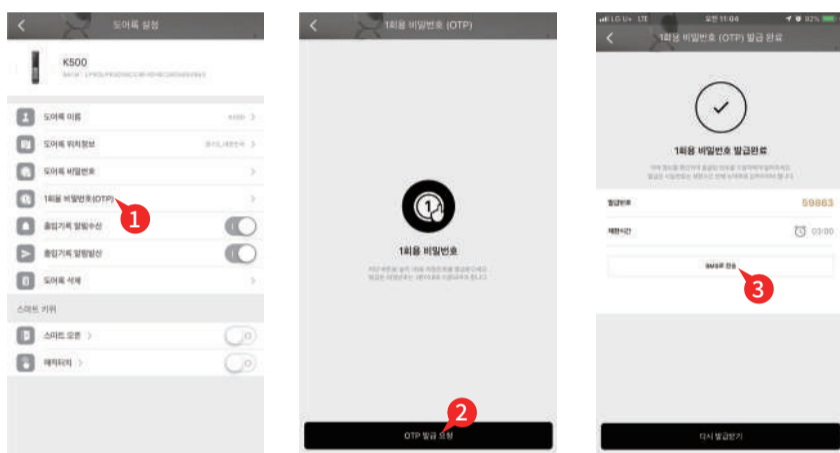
도어록 설정

K500

도어록 이름

도어록 위치정보

도어록 비밀번호

1회용 비밀번호(OTP)

1

출입기록 알림수신

출입기록 알림발신

도어록 삭제

스마트 키워

스마트 오픈

에저터치

1회용 비밀번호 (OTP)

1회용 비밀번호

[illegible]

2

OTP 발급 요청

LG U+ LTE 오전 11:04 92%

1회용 비밀번호 (OTP) 발급 완료

1회용 비밀번호 발급완료

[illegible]

발급번호 59863

유효시간 03:00

SMS로 전송

3

다시 발급받기